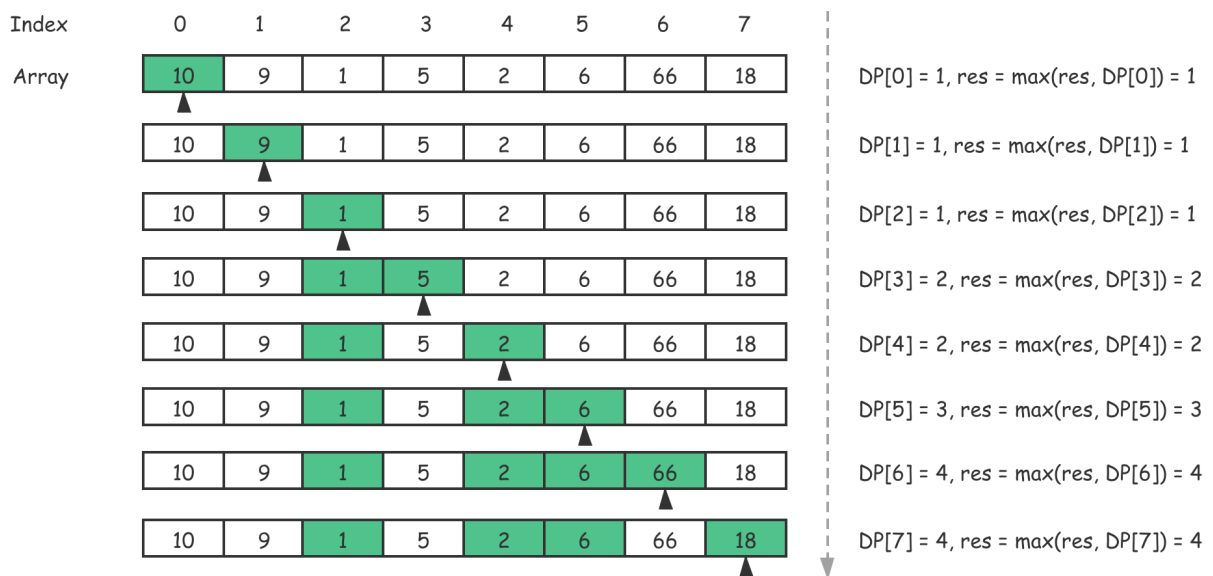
| Index | 0 | 1 | 2 | 3 | 4 | 5 | 6 | 7 |
|---|---|---|---|---|---|---|---|---|
| Array | 10 | 9 | 1 | 5 | 2 | 6 | 66 | 18 |

DP[0] = 1, res = max(res, DP[0]) = 1

| 10 | 9 | 1 | 5 | 2 | 6 | 66 | 18 |
|---|---|---|---|---|---|---|---|

DP[1] = 1, res = max(res, DP[1]) = 1

| 10 | 9 | 1 | 5 | 2 | 6 | 66 | 18 |
|---|---|---|---|---|---|---|---|

DP[2] = 1, res = max(res, DP[2]) = 1

| 10 | 9 | 1 | 5 | 2 | 6 | 66 | 18 |
|---|---|---|---|---|---|---|---|

DP[3] = 2, res = max(res, DP[3]) = 2

| 10 | 9 | 1 | 5 | 2 | 6 | 66 | 18 |
|---|---|---|---|---|---|---|---|

DP[4] = 2, res = max(res, DP[4]) = 2

| 10 | 9 | 1 | 5 | 2 | 6 | 66 | 18 |
|---|---|---|---|---|---|---|---|

DP[5] = 3, res = max(res, DP[5]) = 3

| 10 | 9 | 1 | 5 | 2 | 6 | 66 | 18 |
|---|---|---|---|---|---|---|---|

DP[6] = 4, res = max(res, DP[6]) = 4

| 10 | 9 | 1 | 5 | 2 | 6 | 66 | 18 |
|---|---|---|---|---|---|---|---|

DP[7] = 4, res = max(res, DP[7]) = 4